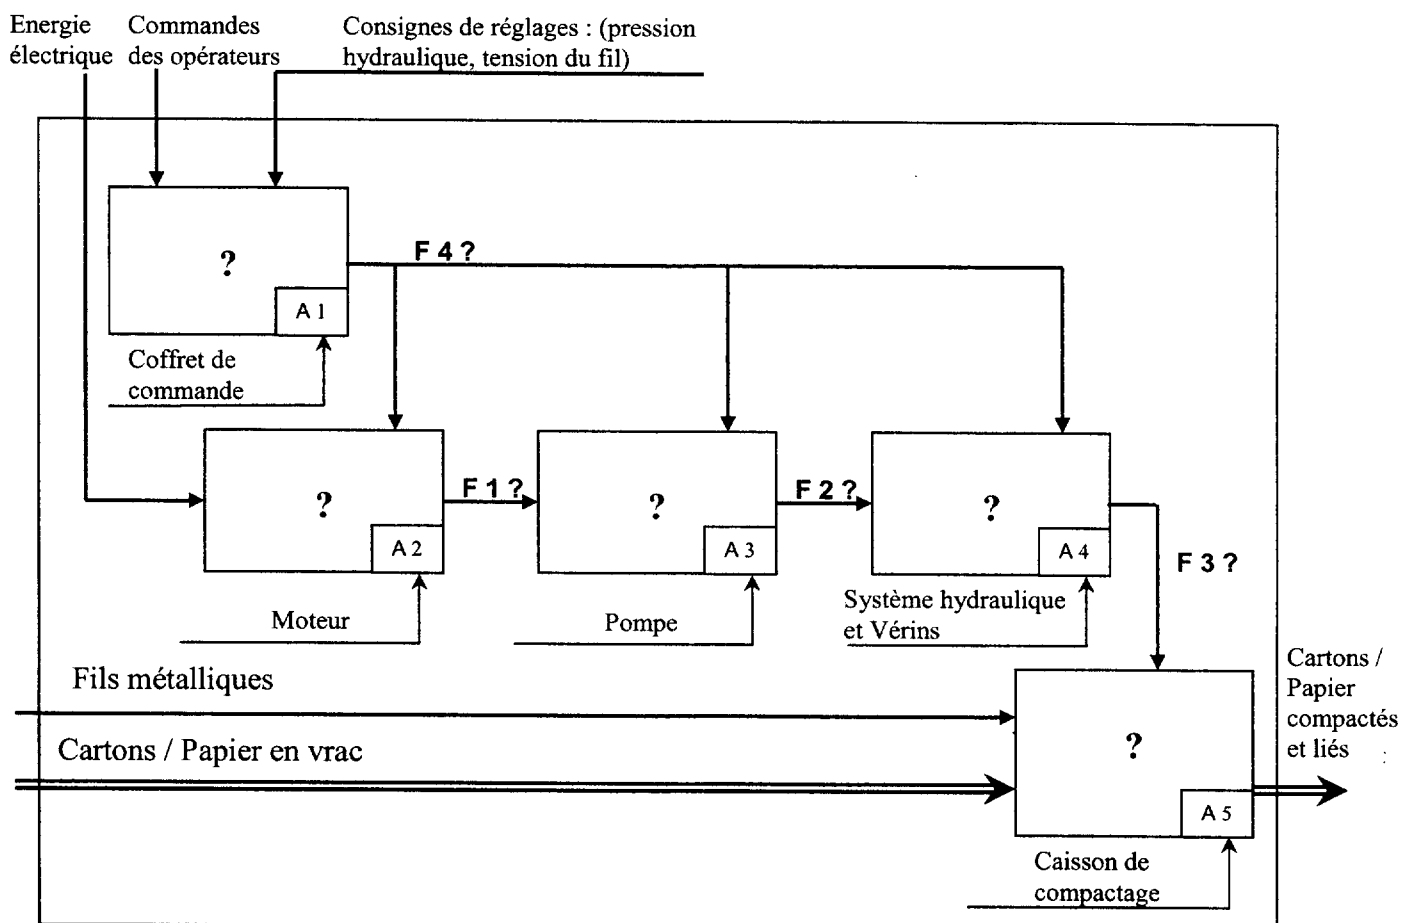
Energie électrique

Commandes des opérateurs

Consignes de réglages : (pression hydraulique, tension du fil)

?

A 1

Coffret de commande

F 4 ?

?

A 2

Moteur

F 1 ?

?

A 3

Pompe

F 2 ?

?

A 4

Système hydraulique et Vérins

F 3 ?

Fils métalliques

Cartons / Papier en vrac

?

A 5

Caisson de compactage

Cartons / Papier compactés et liés